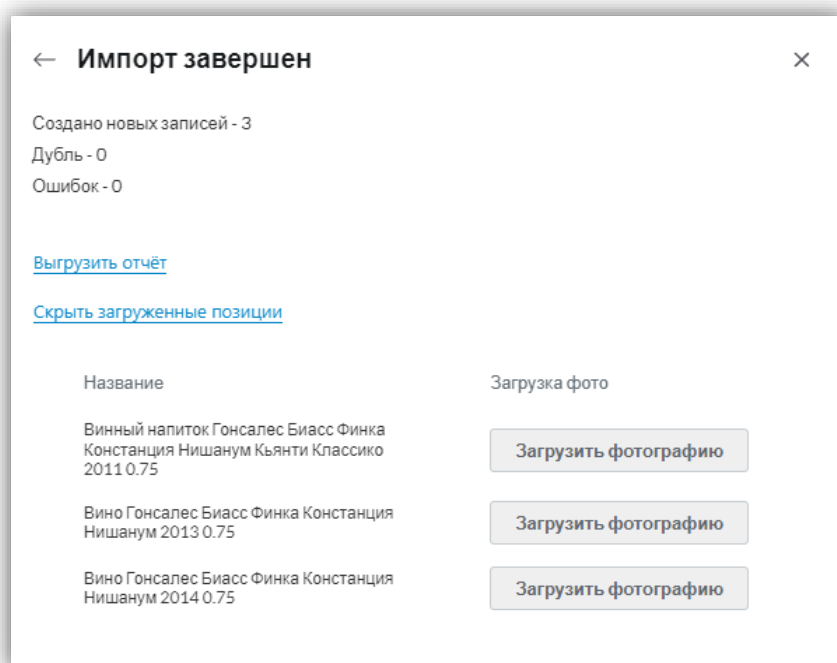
← Импорт завершен ×

Создано новых записей - 3
Дубль - 0
Ошибок - 0

Выгрузить отчёт

Скрыть загруженные позиции

| Название | Загрузка фото |
|---|---|
| Винный напиток Гонсалес Биасс Финка Констанция Нишанум Кьянти Классико 2011 0.75 | Загрузить фотографию |
| Вино Гонсалес Биасс Финка Констанция Нишанум 2013 0.75 | Загрузить фотографию |
| Вино Гонсалес Биасс Финка Констанция Нишанум 2014 0.75 | Загрузить фотографию |